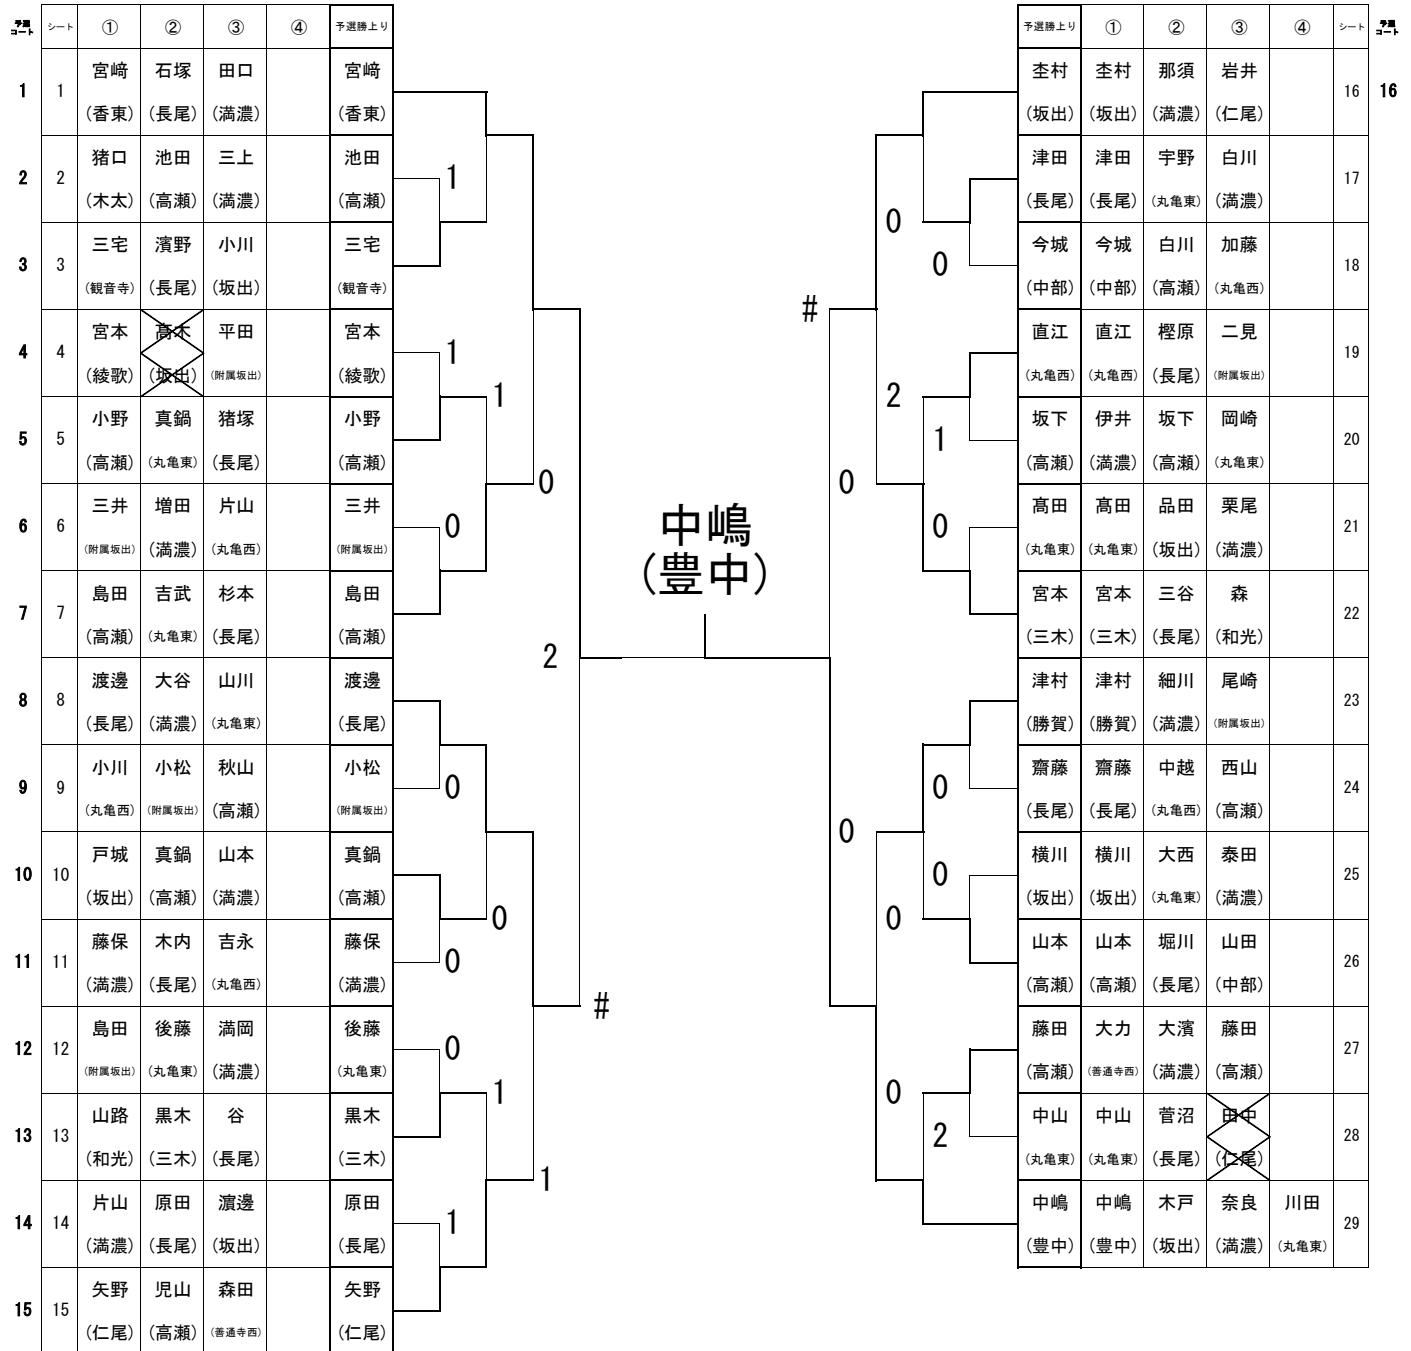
| 予選コート | シート | ① | ② | ③ | ④ | 予選勝上り |
|---|---|---|---|---|---|---|
| 1 | 1 | 宮崎（香東） | 石塚（長尾） | 田口（満濃） | | 宮崎（香東） |
| 2 | 2 | 猪口（木太） | 池田（高瀬） | 三上（満濃） | | 池田（高瀬） |
| 3 | 3 | 三宅（観音寺） | 濱野（長尾） | 小川（坂出） | | 三宅（観音寺） |
| 4 | 4 | 宮本（綾歌） | 高木（坂出） | 平田（附属坂出） | | 宮本（綾歌） |
| 5 | 5 | 小野（高瀬） | 真鍋（丸亀東） | 猪塚（長尾） | | 小野（高瀬） |
| 6 | 6 | 三井（附属坂出） | 増田（満濃） | 片山（丸亀西） | | 三井（附属坂出） |
| 7 | 7 | 島田（高瀬） | 吉武（丸亀東） | 杉本（長尾） | | 島田（高瀬） |
| 8 | 8 | 渡邊（長尾） | 大谷（満濃） | 山川（丸亀東） | | 渡邊（長尾） |
| 9 | 9 | 小川（丸亀西） | 小松（附属坂出） | 秋山（高瀬） | | 小松（附属坂出） |
| 10 | 10 | 戸城（坂出） | 真鍋（高瀬） | 山本（満濃） | | 真鍋（高瀬） |
| 11 | 11 | 藤保（満濃） | 木内（長尾） | 吉永（丸亀西） | | 藤保（満濃） |
| 12 | 12 | 島田（附属坂出） | 後藤（丸亀東） | 満岡（満濃） | | 後藤（丸亀東） |
| 13 | 13 | 山路（和光） | 黒木（三木） | 谷（長尾） | | 黒木（三木） |
| 14 | 14 | 片山（満濃） | 原田（長尾） | 濵邉（坂出） | | 原田（長尾） |
| 15 | 15 | 矢野（仁尾） | 児山（高瀬） | 森田（善通寺西） | | 矢野（仁尾） |

1 1 0 1 1 0 0 0 0 0 1 1 0 2 0 1 #

中嶋
（豊中）

# 0 0 2 1 0 0 0 0 0 0 0 2 0 0

| 予選勝上り | ① | ② | ③ | ④ | シート | 予選コート |
|---|---|---|---|---|---|---|
| 杢村（坂出） | 杢村（坂出） | 那須（満濃） | 岩井（仁尾） | | 16 | 16 |
| 津田（長尾） | 津田（長尾） | 宇野（丸亀東） | 白川（満濃） | | 17 | |
| 今城（中部） | 今城（中部） | 白川（高瀬） | 加藤（丸亀西） | | 18 | |
| 直江（丸亀西） | 直江（丸亀西） | 樫原（長尾） | 二見（附属坂出） | | 19 | |
| 坂下（高瀬） | 伊井（満濃） | 坂下（高瀬） | 岡崎（丸亀東） | | 20 | |
| 髙田（丸亀東） | 髙田（丸亀東） | 品田（坂出） | 栗尾（満濃） | | 21 | |
| 宮本（三木） | 宮本（三木） | 三谷（長尾） | 森（和光） | | 22 | |
| 津村（勝賀） | 津村（勝賀） | 細川（満濃） | 尾崎（附属坂出） | | 23 | |
| 齋藤（長尾） | 齋藤（長尾） | 中越（丸亀西） | 西山（高瀬） | | 24 | |
| 横川（坂出） | 横川（坂出） | 大西（丸亀東） | 泰田（満濃） | | 25 | |
| 山本（高瀬） | 山本（高瀬） | 堀川（長尾） | 山田（中部） | | 26 | |
| 藤田（高瀬） | 大力（善通寺西） | 大濱（満濃） | 藤田（高瀬） | | 27 | |
| 中山（丸亀東） | 中山（丸亀東） | 菅沼（長尾） | 田中（仁尾） | | 28 | |
| 中嶋（豊中） | 中嶋（豊中） | 木戸（坂出） | 奈良（満濃） | 川田（丸亀東） | 29 | |